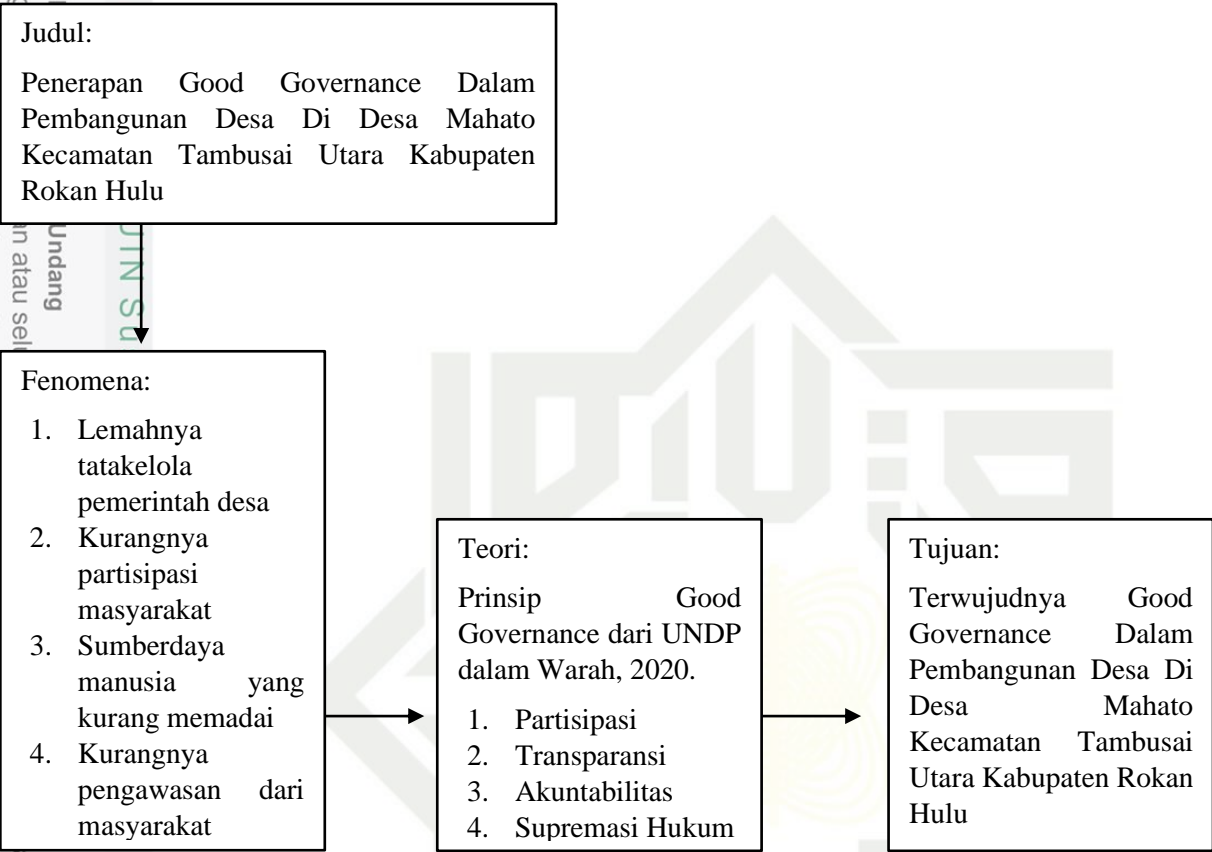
Judul:

Penerapan Good Governance Dalam Pembangunan Desa Di Desa Mahato Kecamatan Tambusai Utara Kabupaten Rokan Hulu

Undang
n atau sel
UIN Su

Fenomena:

1. Lemahnya tatakelola pemerintah desa
2. Kurangnya partisipasi masyarakat
3. Sumberdaya manusia yang kurang memadai
4. Kurangnya pengawasan dari masyarakat

Teori:

Prinsip Good Governance dari UNDP dalam Warah, 2020.

1. Partisipasi
2. Transparansi
3. Akuntabilitas
4. Supremasi Hukum

Tujuan:

Terwujudnya Good Governance Dalam Pembangunan Desa Di Desa Mahato Kecamatan Tambusai Utara Kabupaten Rokan Hulu